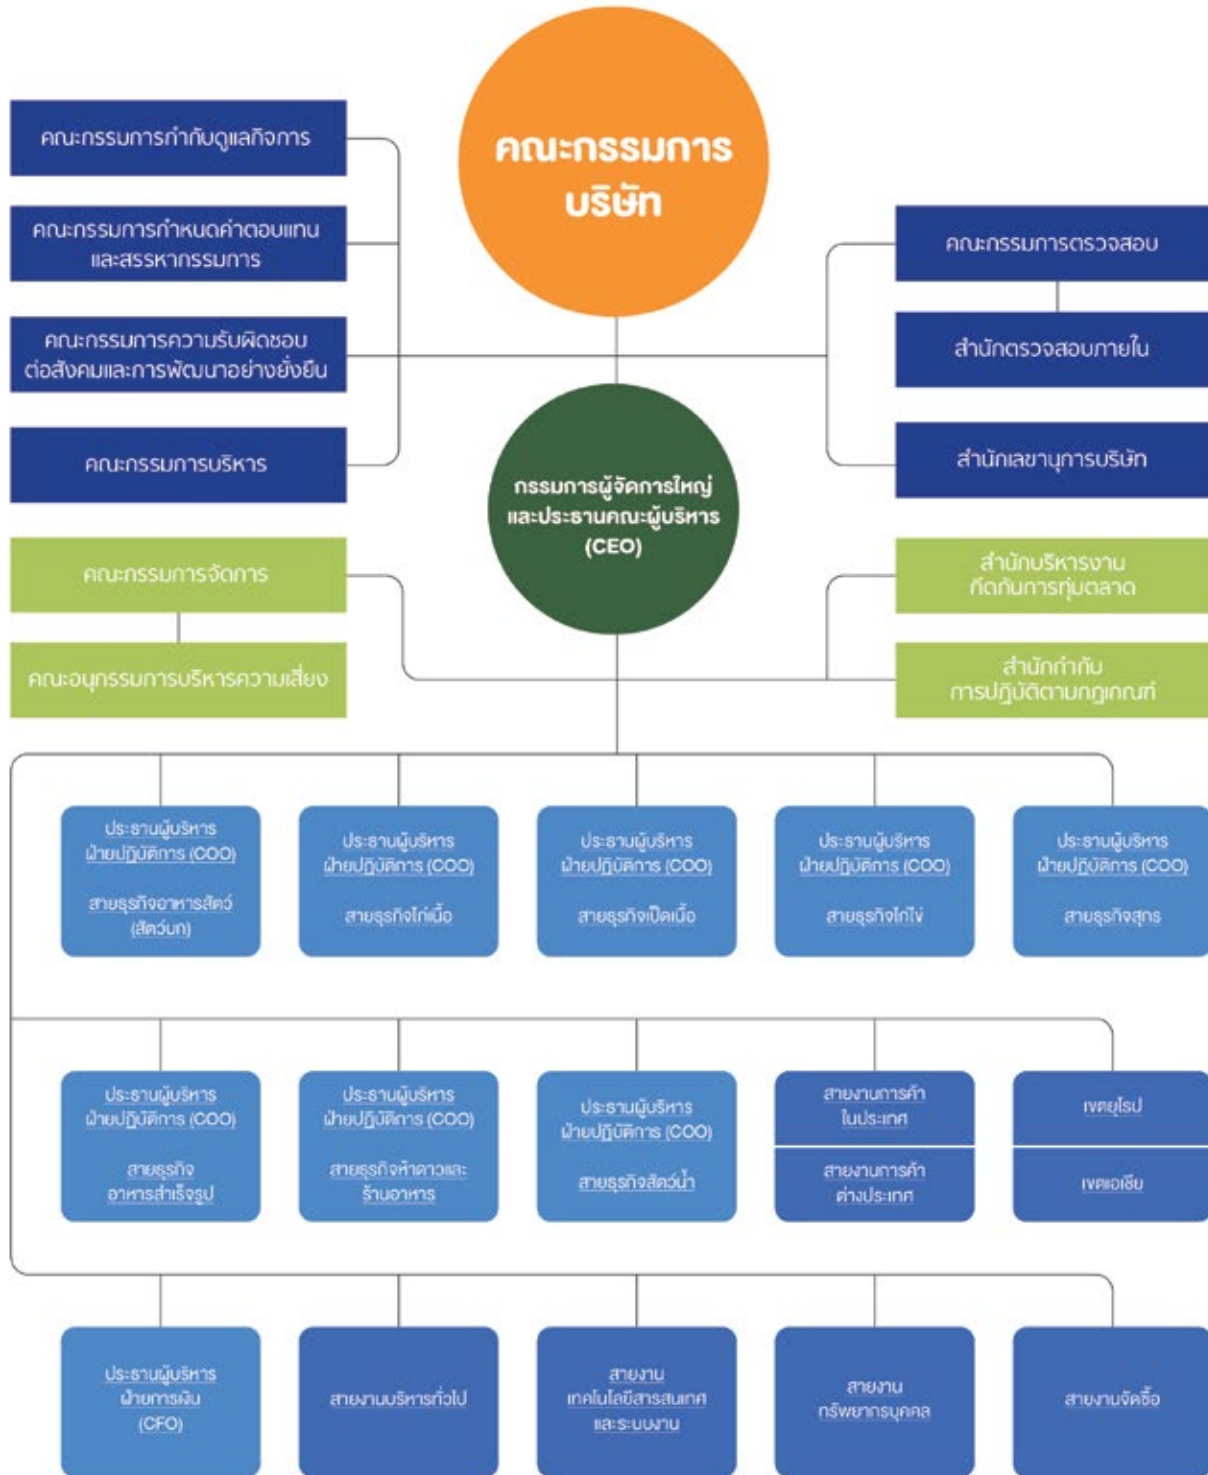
คณะกรรมการบริษัท

คณะกรรมการกำกับดูแลกิจการ

คณะกรรมการกำหนดค่าตอบแทนและสรรหากรรมการ

คณะกรรมการความรับผิดชอบต่อสังคมและการพัฒนาอย่างยั่งยืน

คณะกรรมการบริหาร

คณะกรรมการตรวจสอบ

สำนักตรวจสอบภายใน

สำนักเลขานุการบริษัท

กรรมการผู้จัดการใหญ่และประธานคณะผู้บริหาร (CEO)

คณะกรรมการจัดการ

คณะอนุกรรมการบริหารความเสี่ยง

สำนักบริหารงานกีดกันการทุ่มตลาด

สำนักกำกับการปฏิบัติตามกฎเกณฑ์

ประธานผู้บริหารฝ่ายปฏิบัติการ (COO) สายธุรกิจอาหารสัตว์ (สัตว์บก)

ประธานผู้บริหารฝ่ายปฏิบัติการ (COO) สายธุรกิจไก่เนื้อ

ประธานผู้บริหารฝ่ายปฏิบัติการ (COO) สายธุรกิจเป็ดเนื้อ

ประธานผู้บริหารฝ่ายปฏิบัติการ (COO) สายธุรกิจไก่ไข่

ประธานผู้บริหารฝ่ายปฏิบัติการ (COO) สายธุรกิจสุกร

ประธานผู้บริหารฝ่ายปฏิบัติการ (COO) สายธุรกิจอาหารสำเร็จรูป

ประธานผู้บริหารฝ่ายปฏิบัติการ (COO) สายธุรกิจห้าดาวและร้านอาหาร

ประธานผู้บริหารฝ่ายปฏิบัติการ (COO) สายธุรกิจสัตว์น้ำ

สายงานการค้าในประเทศ

สายงานการค้าต่างประเทศ

เขตยุโรป

เขตเอเชีย

ประธานผู้บริหารฝ่ายการเงิน (CFO)

สายงานบริหารทั่วไป

สายงานเทคโนโลยีสารสนเทศและระบบงาน

สายงานทรัพยากรบุคคล

สายงานจัดซื้อ